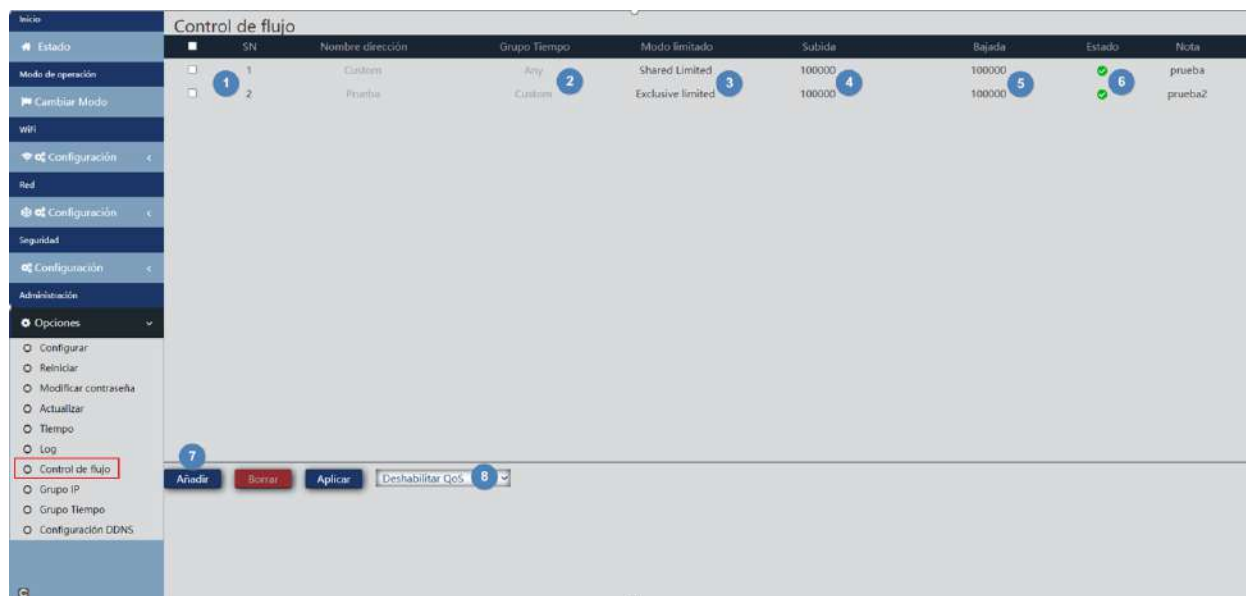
Inicio
Estado
Modo de operación
Cambiar Modo
WiFi
Configuración
Red
Configuración
Seguridad
Configuración
Administración
Opciones
Configurar
Reiniciar
Modificar contraseña
Actualizar
Tiempo
Log
Control de flujo
Grupo IP
Grupo Tiempo
Configuración DDNS

Control de flujo

| | SN | Nombre dirección | Grupo Tiempo | Modo limitado | Subida | Bajada | Estado | Nota |
|---|---|---|---|---|---|---|---|---|
| | 1 | Custom | Any | Shared Limited | 100000 | 100000 | | prueba |
| | 2 | Prueba | Custom | Exclusive limited | 100000 | 100000 | | prueba2 |

1 2 3 4 5 6 7 8

Añadir Borrar Aplicar Deshabilitar QoS